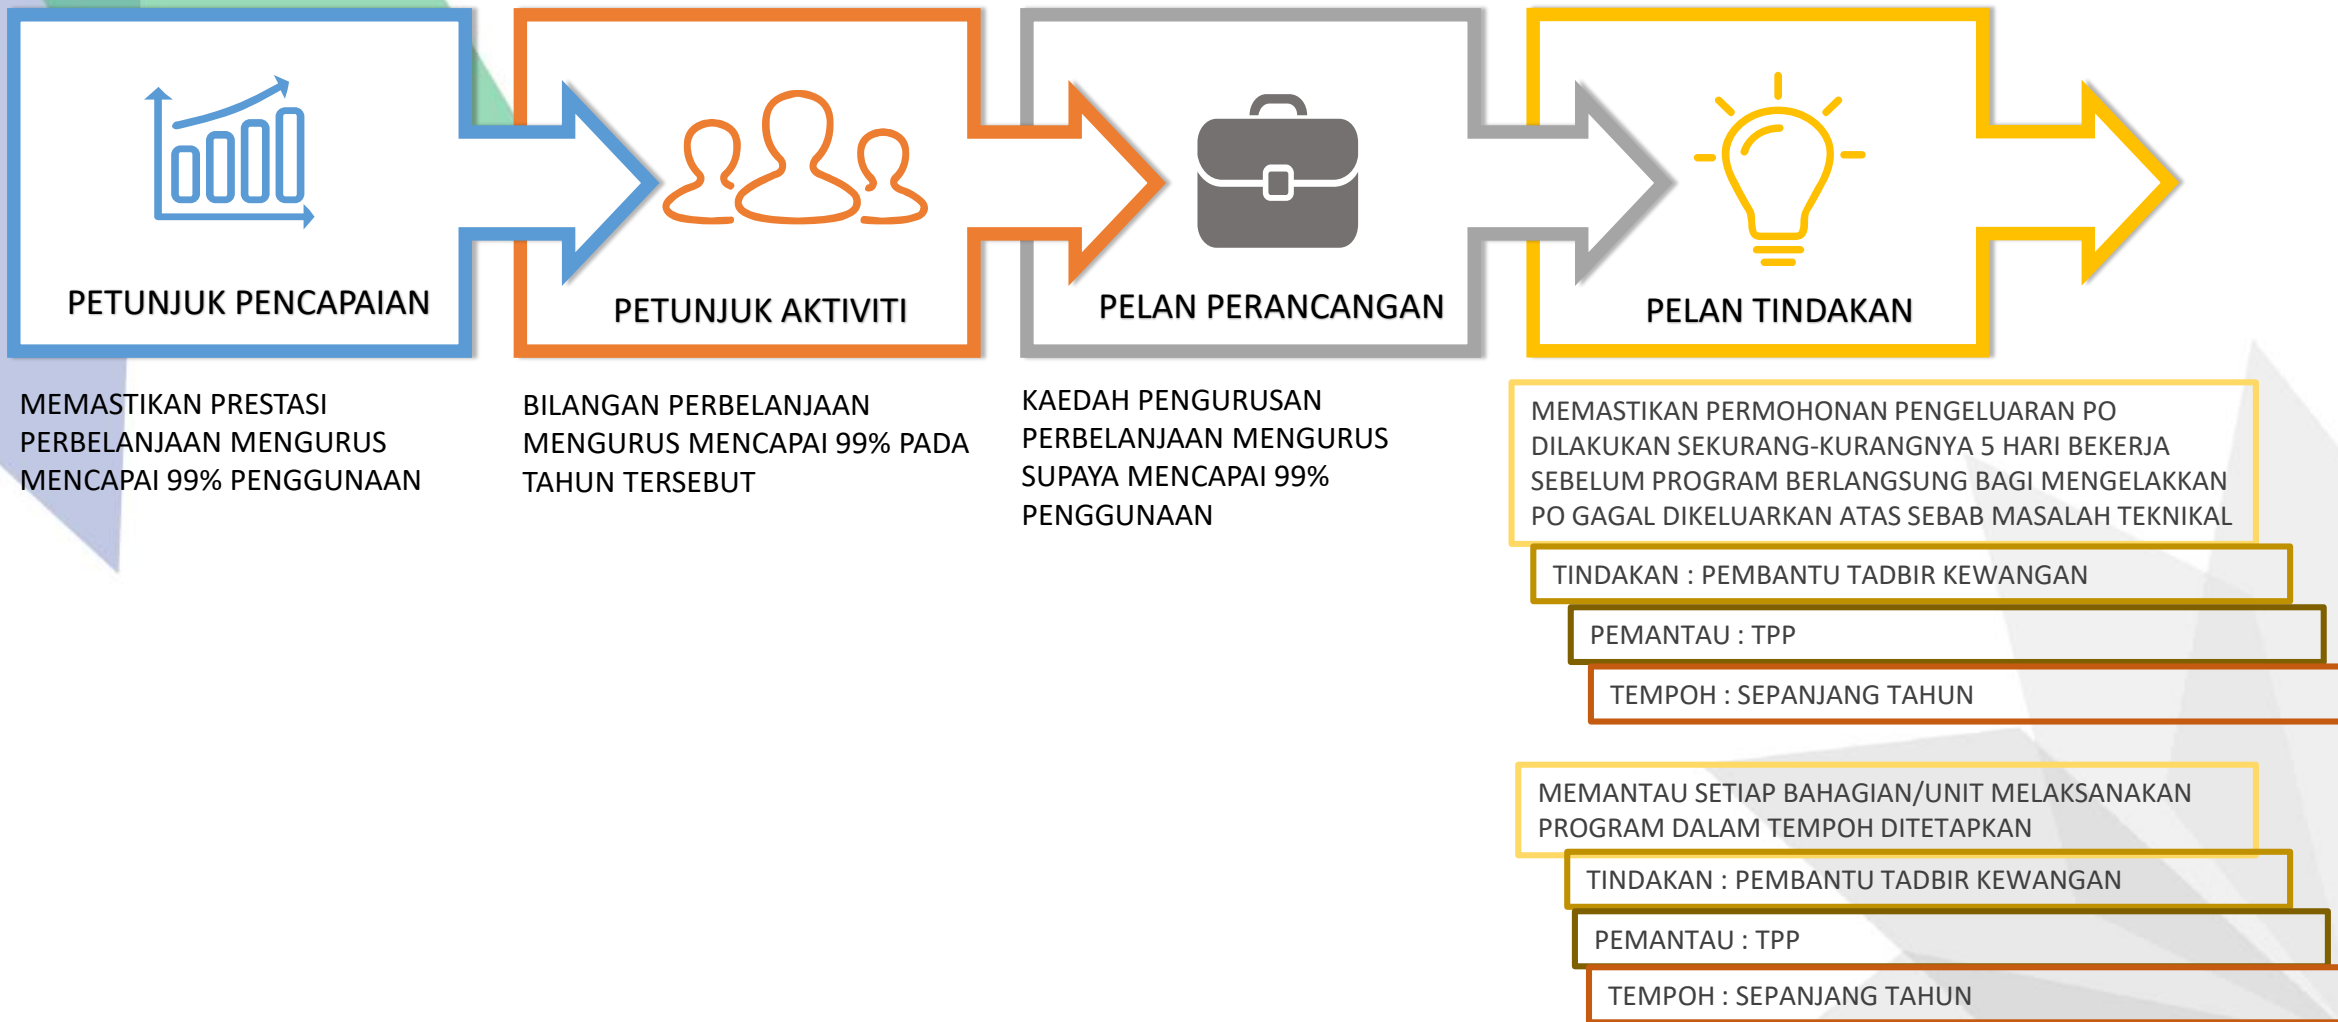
PETUNJUK PENCAPAIAN

PETUNJUK AKTIVITI

PELAN PERANCANGAN

PELAN TINDAKAN

MEMASTIKAN PRESTASI PERBELANJAAN MENGURUS MENCAPAI 99% PENGGUNAAN

BILANGAN PERBELANJAAN MENGURUS MENCAPAI 99% PADA TAHUN TERSEBUT

KAEDAH PENGURUSAN PERBELANJAAN MENGURUS SUPAYA MENCAPAI 99% PENGGUNAAN

MEMASTIKAN PERMOHONAN PENGELUARAN PO DILAKUKAN SEKURANG-KURANGNYA 5 HARI BEKERJA SEBELUM PROGRAM BERLANGSUNG BAGI MENGELAKKAN PO GAGAL DIKELUARKAN ATAS SEBAB MASALAH TEKNIKAL

TINDAKAN : PEMBANTU TADBIR KEWANGAN

PEMANTAU : TPP

TEMPOH : SEPANJANG TAHUN

MEMANTAU SETIAP BAHAGIAN/UNIT MELAKSANAKAN PROGRAM DALAM TEMPOH DITETAPKAN

TINDAKAN : PEMBANTU TADBIR KEWANGAN

PEMANTAU : TPP

TEMPOH : SEPANJANG TAHUN